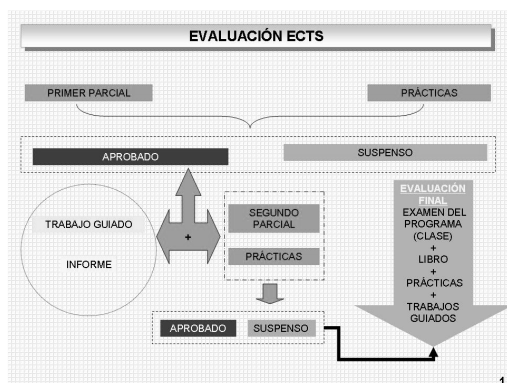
EVALUACIÓN ECTS

PRIMER PARCIAL

PRÁCTICAS

APROBADO

SUSPENSO

TRABAJO GUIADO

INFORME

+

SEGUNDO PARCIAL

PRÁCTICAS

EVALUACIÓN FINAL
EXAMEN DEL PROGRAMA (CLASE)
+
LIBRO
+
PRÁCTICAS
+
TRABAJOS GUIADOS

APROBADO

SUSPENSO

1